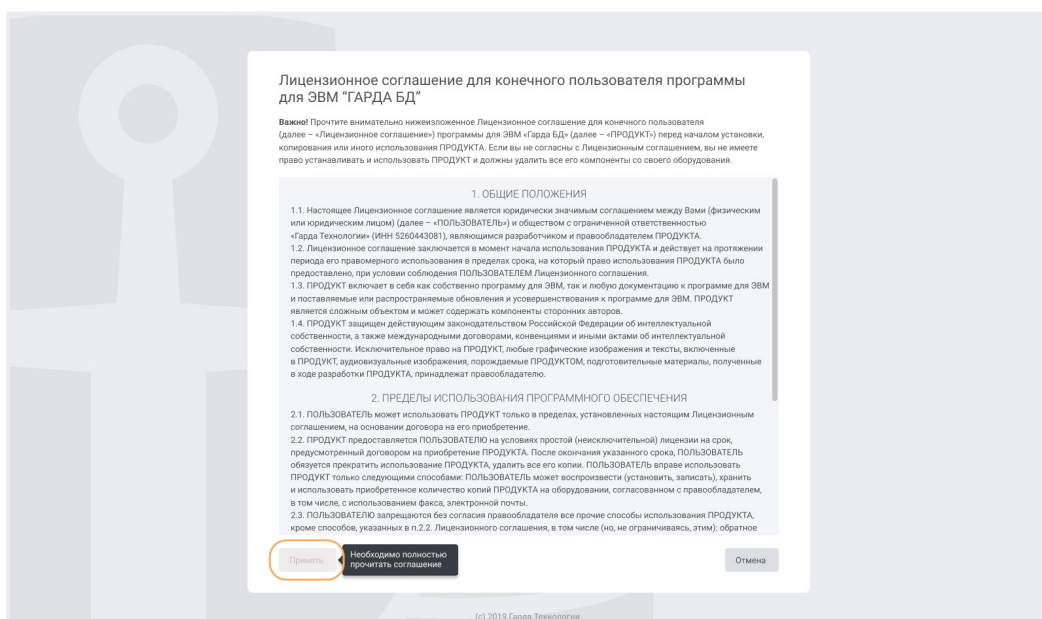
Лицензионное соглашение для конечного пользователя программы для ЭВМ "ГАРДА БД"

**Важно!** Прочтите внимательно нижеизложенное Лицензионное соглашение для конечного пользователя (далее – «Лицензионное соглашение») программы для ЭВМ «Гарда БД» (далее – «ПРОДУКТ») перед началом установки, копирования или иного использования ПРОДУКТА. Если вы не согласны с Лицензионным соглашением, вы не имеете право устанавливать и использовать ПРОДУКТ и должны удалить все его компоненты со своего оборудования.

1. ОБЩИЕ ПОЛОЖЕНИЯ

1.1. Настоящее Лицензионное соглашение является юридически значимым соглашением между Вами (физическим или юридическим лицом) (далее – «ПОЛЬЗОВАТЕЛЬ») и обществом с ограниченной ответственностью «Гарда Технологии» (ИНН 5260443081), являющимся разработчиком и правообладателем ПРОДУКТА.
1.2. Лицензионное соглашение заключается в момент начала использования ПРОДУКТА и действует на протяжении периода его правомерного использования в пределах срока, на который право использования ПРОДУКТА было предоставлено, при условии соблюдения ПОЛЬЗОВАТЕЛЕМ Лицензионного соглашения.
1.3. ПРОДУКТ включает в себя как собственно программу для ЭВМ, так и любую документацию к программе для ЭВМ и поставляемые или распространяемые обновления и усовершенствования к программе для ЭВМ. ПРОДУКТ является сложным объектом и может содержать компоненты сторонних авторов.
1.4. ПРОДУКТ защищен действующим законодательством Российской Федерации об интеллектуальной собственности, а также международными договорами, конвенциями и иными актами об интеллектуальной собственности. Исключительное право на ПРОДУКТ, любые графические изображения и тексты, включенные в ПРОДУКТ, аудиовизуальные изображения, порождаемые ПРОДУКТОМ, подготовительные материалы, полученные в ходе разработки ПРОДУКТА, принадлежат правообладателю.

2. ПРЕДЕЛЫ ИСПОЛЬЗОВАНИЯ ПРОГРАММНОГО ОБЕСПЕЧЕНИЯ

2.1. ПОЛЬЗОВАТЕЛЬ может использовать ПРОДУКТ только в пределах, установленных настоящим Лицензионным соглашением, на основании договора на его приобретение.
2.2. ПРОДУКТ предоставляется ПОЛЬЗОВАТЕЛЮ на условиях простой (неисключительной) лицензии на срок, предусмотренный договором на приобретение ПРОДУКТА. После окончания указанного срока, ПОЛЬЗОВАТЕЛЬ обязуется прекратить использование ПРОДУКТА, удалить все его копии. ПОЛЬЗОВАТЕЛЬ вправе использовать ПРОДУКТ только следующими способами: ПОЛЬЗОВАТЕЛЬ может воспроизвести (установить, записать), хранить и использовать приобретенное количество копий ПРОДУКТА на оборудовании, согласованном с правообладателем, в том числе, с использованием факса, электронной почты.
2.3. ПОЛЬЗОВАТЕЛЮ запрещаются без согласия правообладателя все прочие способы использования ПРОДУКТА, кроме способов, указанных в п.2.2. Лицензионного соглашения, в том числе (но, не ограничиваясь, этим): обратное

Принять

Необходимо полностью прочитать соглашение

Отмена

(c) 2019 Гарда Технологии